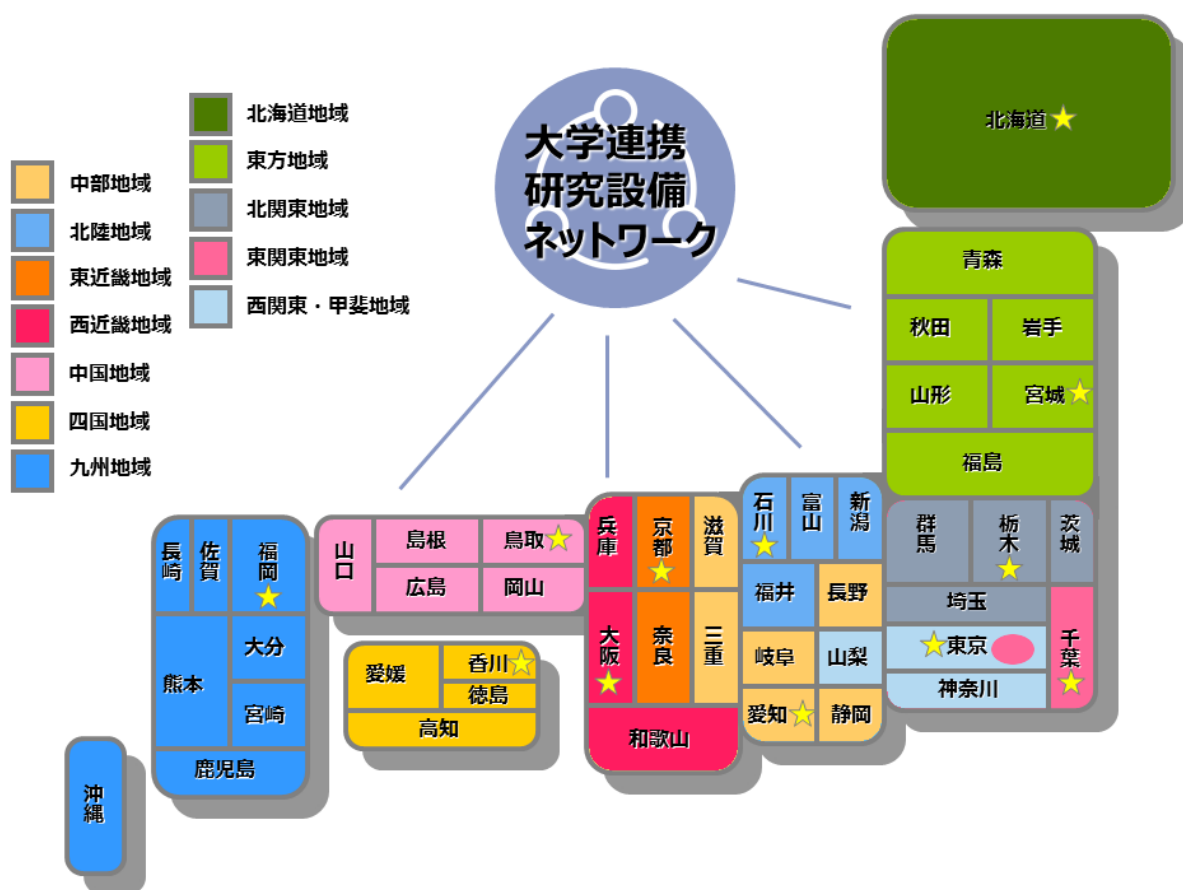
大学連携
研究設備
ネットワーク

北海道地域
東方地域
北関東地域
東関東地域
西関東・甲斐地域

中部地域
北陸地域
東近畿地域
西近畿地域
中国地域
四国地域
九州地域

北海道
青森
秋田
岩手
山形
宮城
福島
群馬
栃木
茨城
埼玉
東京
千葉
神奈川
石川
富山
新潟
福井
長野
岐阜
山梨
愛知
静岡
兵庫
京都
滋賀
大阪
奈良
三重
和歌山
山口
島根
鳥取
広島
岡山
愛媛
香川
徳島
高知
長崎
佐賀
福岡
熊本
大分
宮崎
鹿児島
沖縄